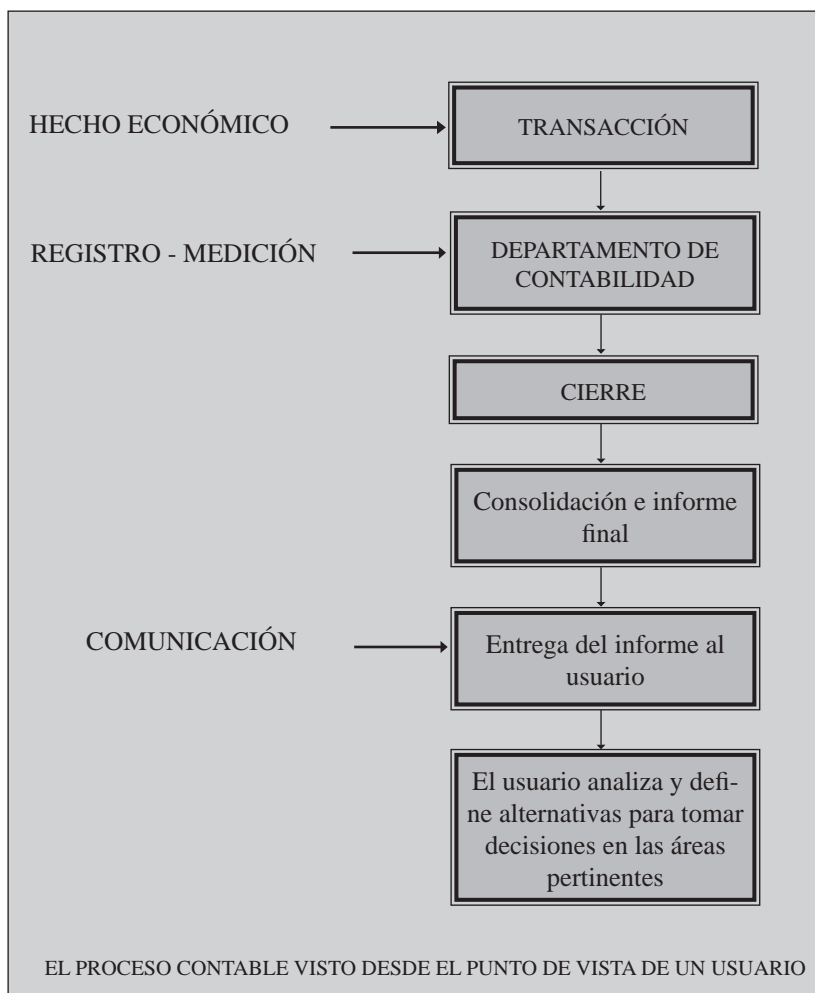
HECHO ECONÓMICO

TRANSACCIÓN

REGISTRO - MEDICIÓN

DEPARTAMENTO DE CONTABILIDAD

CIERRE

Consolidación e informe final

COMUNICACIÓN

Entrega del informe al usuario

El usuario analiza y define alternativas para tomar decisiones en las áreas pertinentes

EL PROCESO CONTABLE VISTO DESDE EL PUNTO DE VISTA DE UN USUARIO